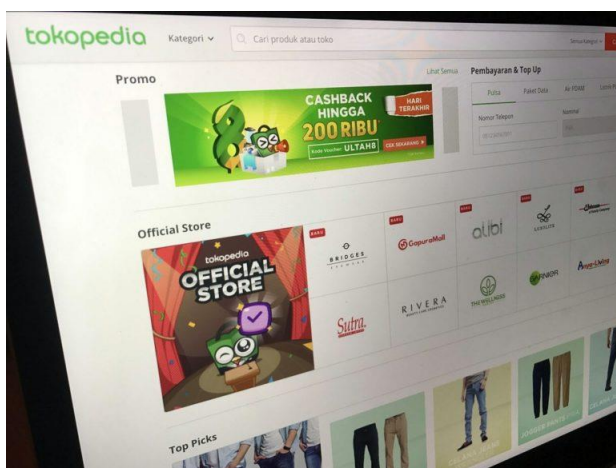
tokopedia

Kategori

Cari produk atau toko

Semua Kategori

Promo

Lihat Semua

CASHBACK HINGGA 200 RIBU

HARI TERAKHIR

Kode Voucher: ULTAH8

CEK SEKARANG

Pembayaran & Top Up

Pulsa

Paket Data

Air PDAM

Listrik PLN

Nomor Telepon

Nominal

Official Store

tokopedia OFFICIAL STORE

BARU

BRIDGES

GapuraMall

alibi

SAMSAPS

RIVERA

Sutra

THE WALL NEEDS

INFINIOR

Ampi-Living

Top Picks